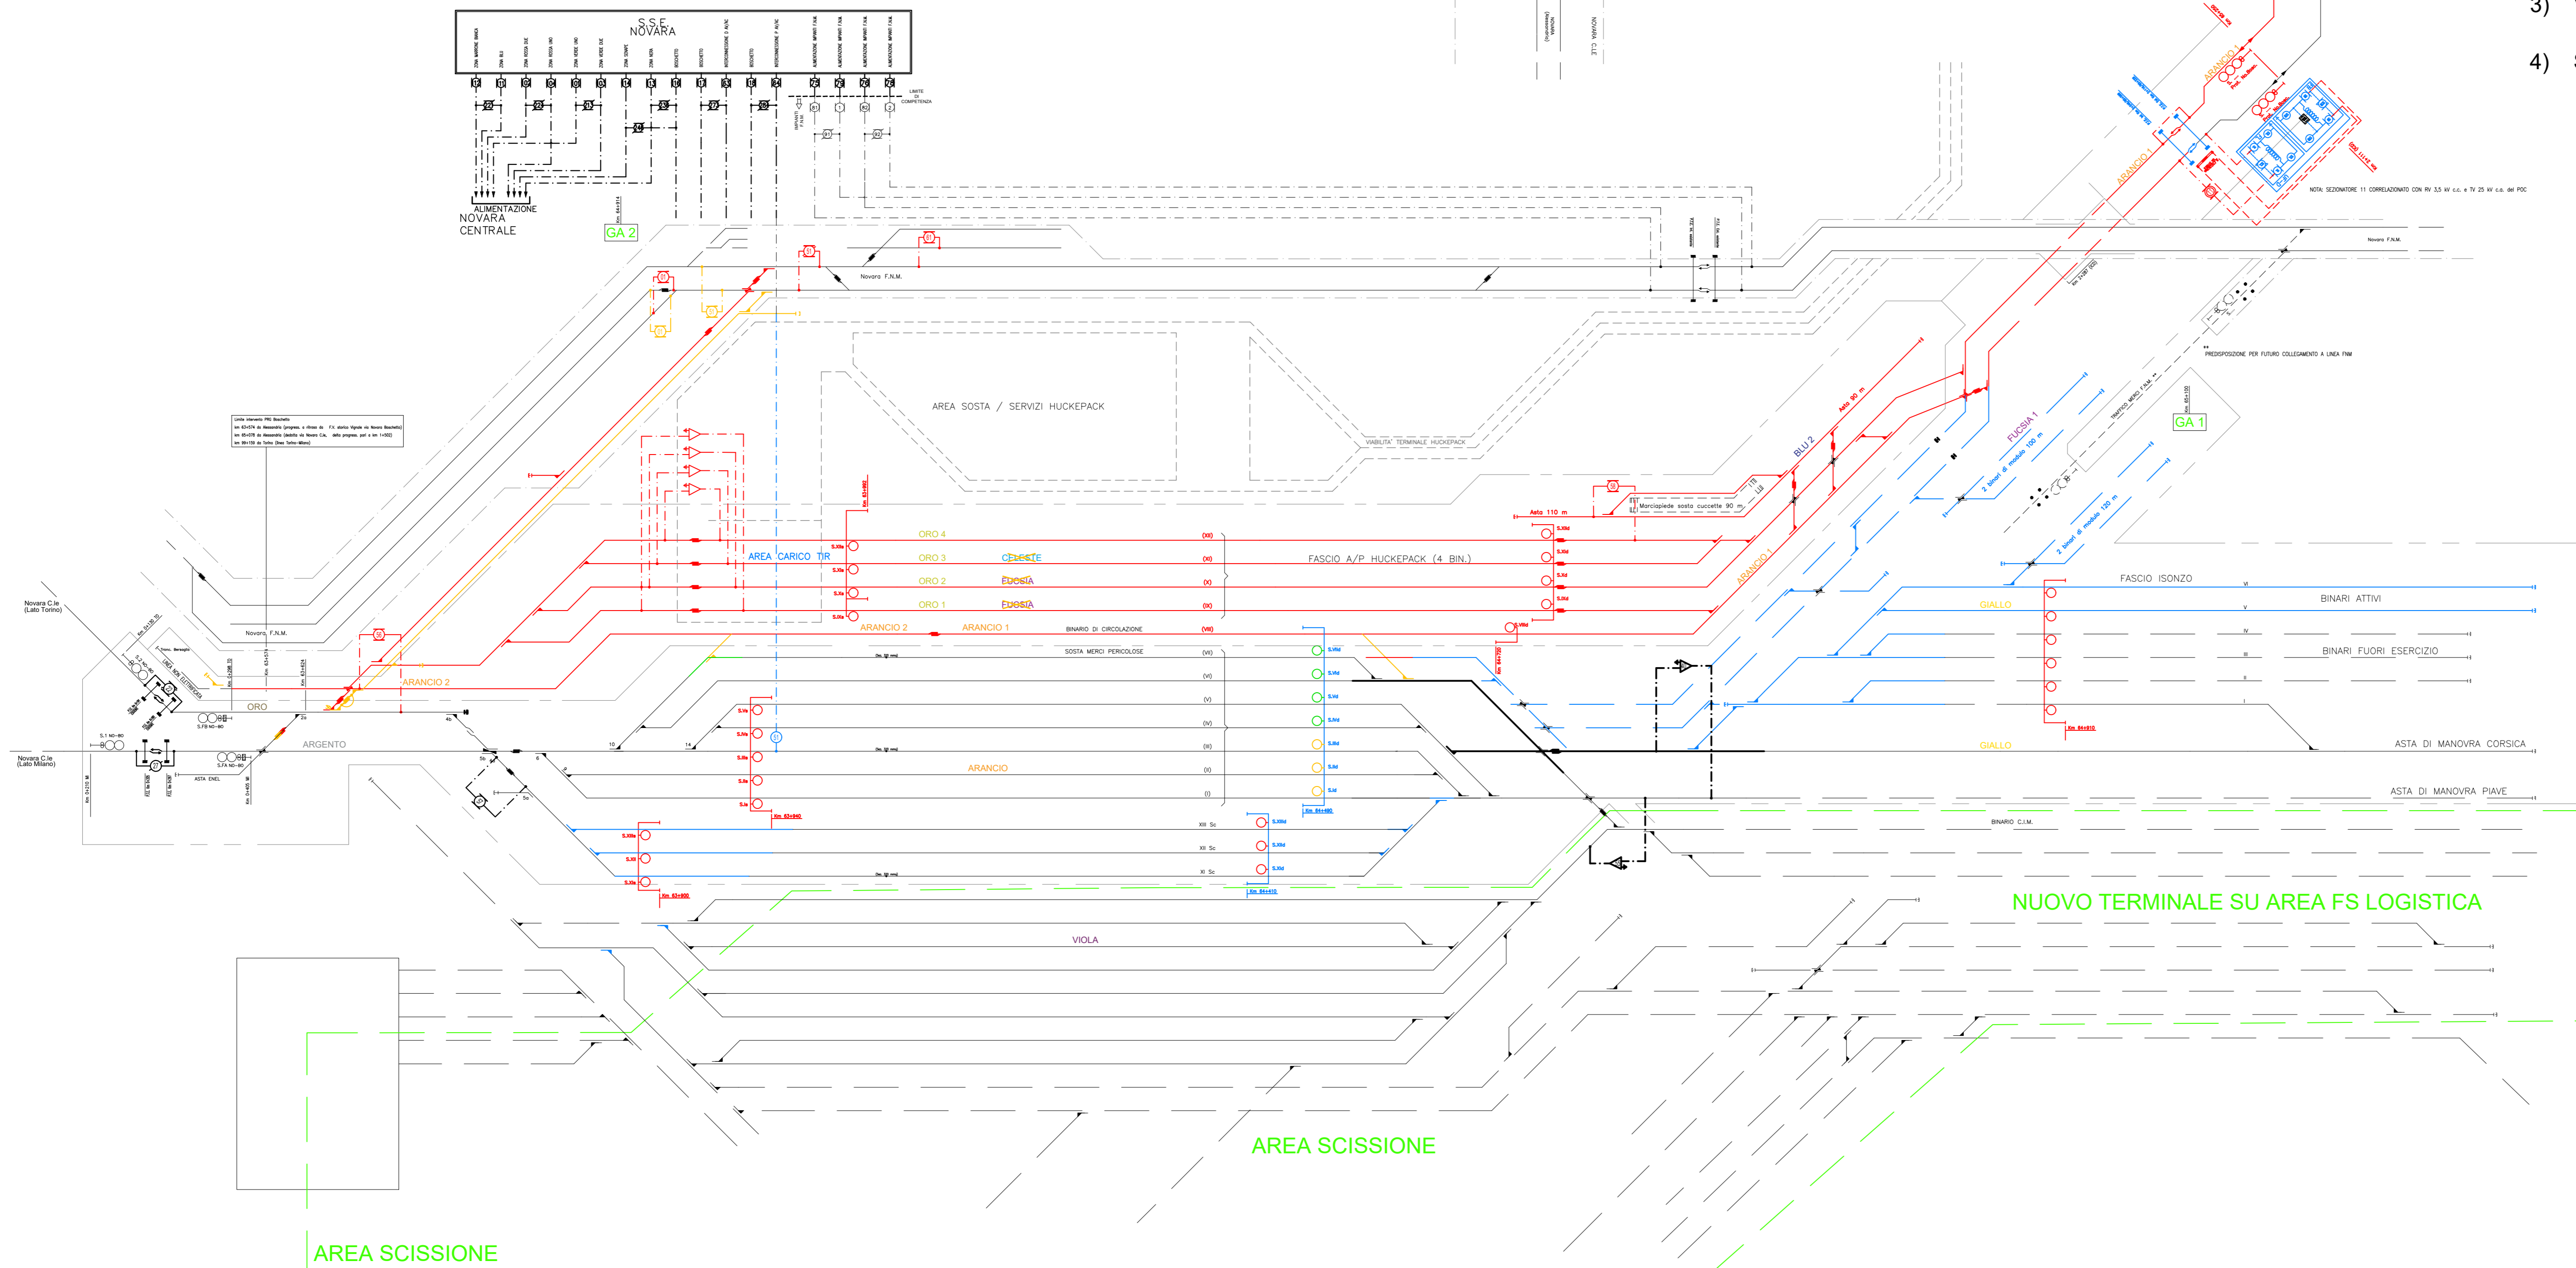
3)

4)

S.S.E.
NOVARA

ALIMENTAZIONE
NOVARA
CENTRALE

GA 2

LIMITE DI COMPETENZA

Novara F.N.M.

NOTA: SEZIONATORE 11 CORRELAZIONATO CON RV 3,5 kV c.c. e TV 25 kV c.a. del POC

Novara F.N.M.

PREDISPOSIZIONE PER FUTURO COLLEGAMENTO A LINEA FNM

AREA SOSTA / SERVIZI HUCKEPACK

VIABILITA' TERMINALE HUCKEPACK

GA 1

ARANCIO 1

BLU 2

FUCSIA 1

Asta 90 m

2 binari di modulo 100 m

2 binari di modulo 120 m

Asta 110 m

Marciapiede sosta cuccette 90 m

ORO 4

ORO 3

ORO 2

ORO 1

AREA CARICO TIR

CELESTE

FUCSIA

FUCSIA

FASCIO A/P HUCKEPACK (4 BIN.)

ARANCIO 2

ARANCIO 1

BINARIO DI CIRCOLAZIONE

SOSTA MERCI PERICOLOSE

FASCIO ISONZO

BINARI ATTIVI

GIALLO

BINARI FUORI ESERCIZIO

GIALLO

ASTA DI MANOVRA CORSICA

ASTA DI MANOVRA PIAVE

BINARIO C.I.M.

Novara C.le (Lato Torino)

Novara, F.N.M.

ARANCIO 2

ORO

ARGENTO

Novara C.le (Lato Milano)

ASTA ENEL

ARANCIO

NUOVO TERMINALE SU AREA FS LOGISTICA

VIOLA

AREA SCISSIONE

AREA SCISSIONE